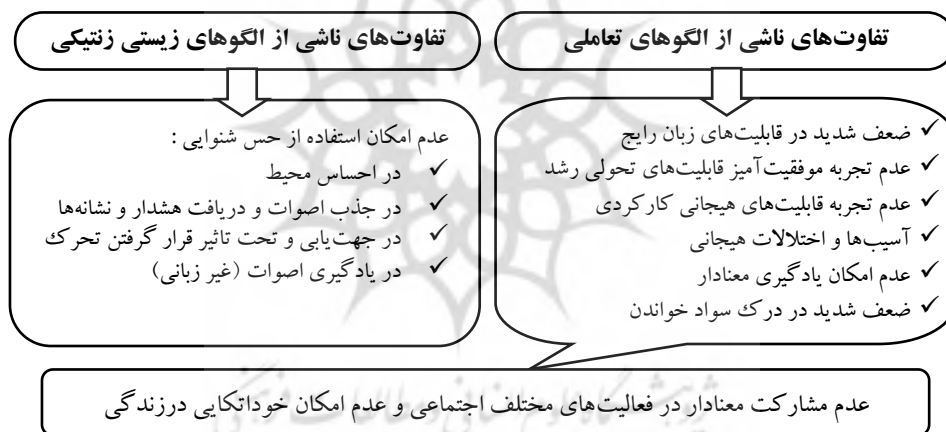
تفاوت‌های ناشی از الگوهای تعاملی

تفاوت‌های ناشی از الگوهای زیستی ژنتیکی

✓ ضعف شدید در قابلیت‌های زبان رایج
✓ عدم تجربه موفقیت‌آمیز قابلیت‌های تحولی رشد
✓ عدم تجربه قابلیت‌های هیجانی کارکردی
✓ آسیب‌ها و اختلالات هیجانی
✓ عدم امکان یادگیری معنادار
✓ ضعف شدید در درک سواد خواندن

عدم امکان استفاده از حس شنوایی :
✓ در احساس محیط
✓ در جذب اصوات و دریافت هشدار و نشانه‌ها
✓ در جهت‌یابی و تحت تاثیر قرار گرفتن تحرک
✓ در یادگیری اصوات (غیر زبانی)

عدم مشارکت معنادار در فعالیت‌های مختلف اجتماعی و عدم امکان خوداتکایی درزندگی